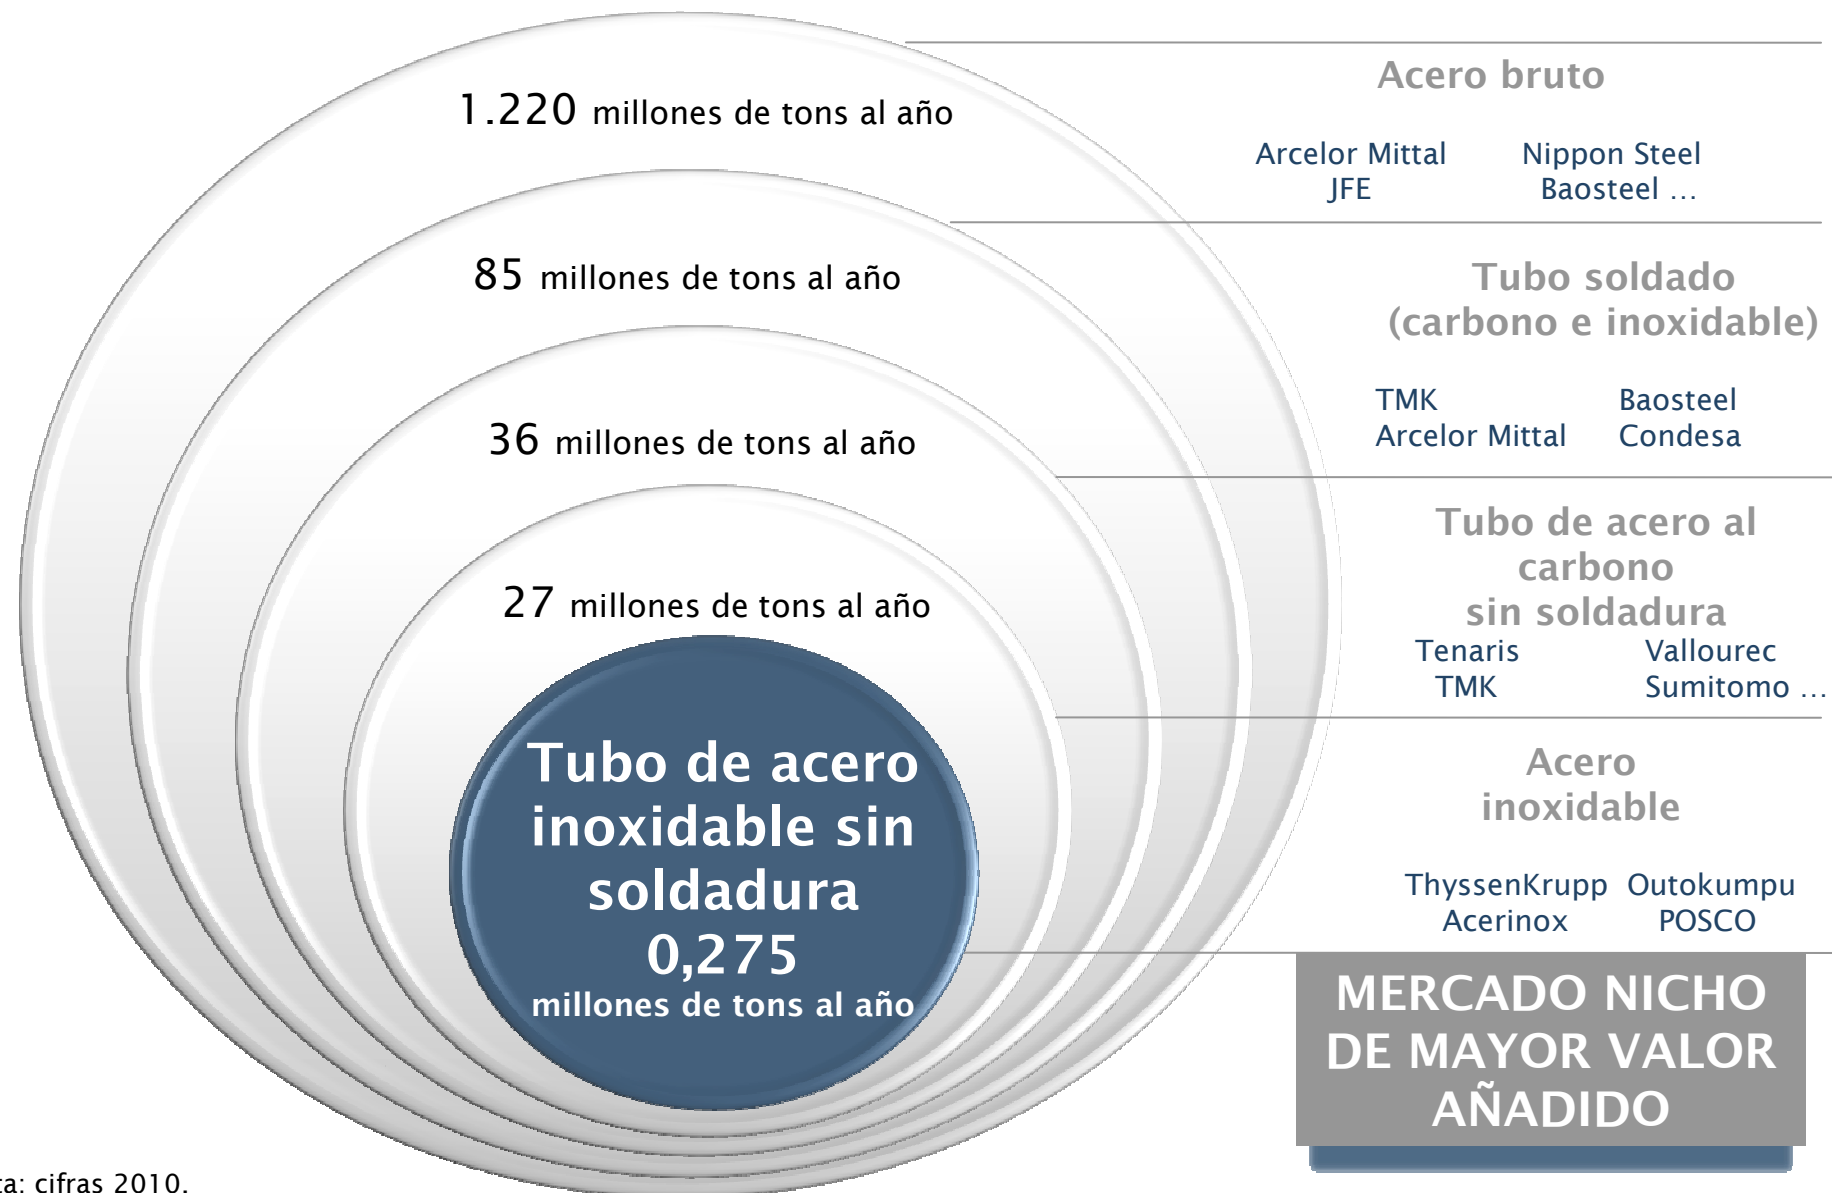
1.220 millones de tons al año

85 millones de tons al año

36 millones de tons al año

27 millones de tons al año

Tubo de acero inoxidable sin soldadura 0,275 millones de tons al año

Acero bruto

Arcelor Mittal JFE

Nippon Steel Baosteel …

Tubo soldado (carbono e inoxidable)

TMK Arcelor Mittal

Baosteel Condesa

Tubo de acero al carbono sin soldadura

Tenaris TMK

Vallourec Sumitomo …

Acero inoxidable

ThyssenKrupp Acerinox

Outokumpu POSCO

MERCADO NICHO DE MAYOR VALOR AÑADIDO

ta: cifras 2010.